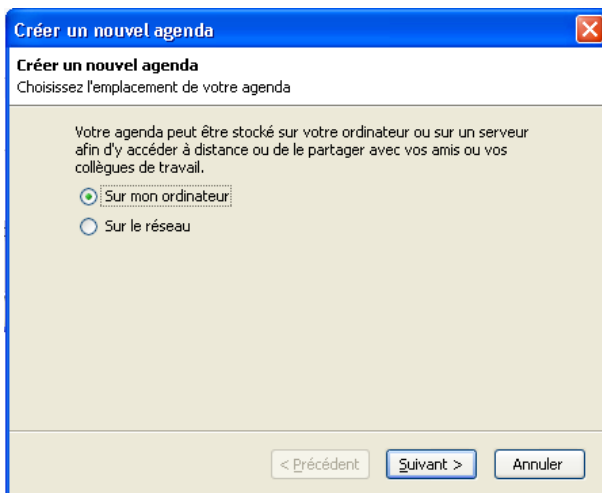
Créer un nouvel agenda

Créer un nouvel agenda
Choisissez l'emplacement de votre agenda

Votre agenda peut être stocké sur votre ordinateur ou sur un serveur afin d'y accéder à distance ou de le partager avec vos amis ou vos collègues de travail.

Sur mon ordinateur

Sur le réseau

< Précédent
Suivant >
Annuler